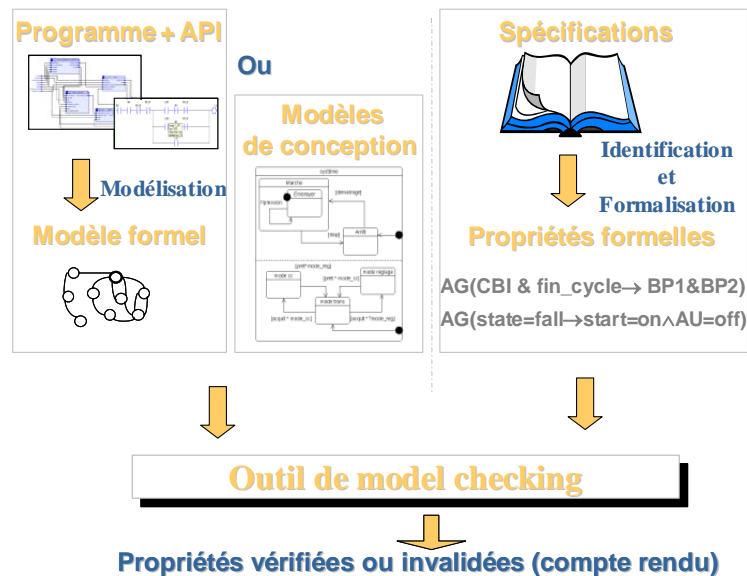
Programme + API

Ou

Modèles de conception

Spécifications

Modélisation

Identification et Formalisation

Modèle formel

Propriétés formelles

système

Marche

Emission

Envoyer

[dévérouillage]

[stop]

Arrêt

[prêt * mode_reg]

mode cc

[prêt * mode cc]

mode réglage

mode trans

[acquit * mode_cc]

[acquit * mode_reg]

AG(CBI & fin_cycle$\rightarrow$ BP1&BP2)

AG(state=fall$\rightarrow$start=on$\wedge$AU=off)

Outil de model checking

Propriétés vérifiées ou invalidées (compte rendu)